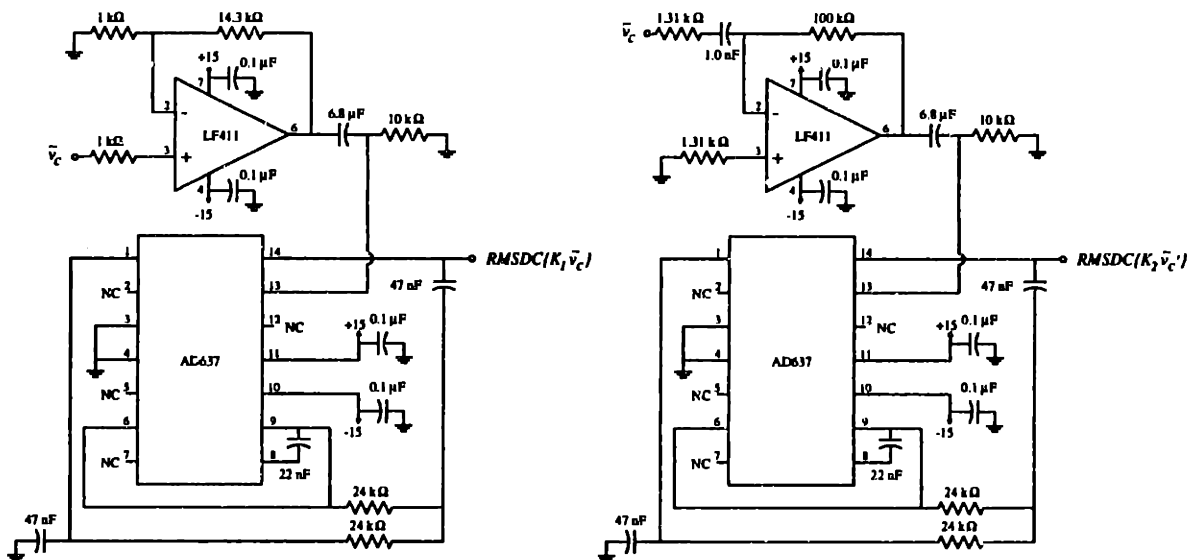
1 kΩ
14.3 kΩ
+15
7
0.1 µF
2
-
LF411
6
6.8 µF
10 kΩ
$\tilde{v}_c$
1 kΩ
3
+
4
0.1 µF
-15
1
14
$RMSDC(K_1\tilde{v}_c)$
NC 2
13
47 nF
3
12 NC
+15
0.1 µF
4
AD637
11
NC 5
10
0.1 µF
6
9
-15
NC 7
8
22 nF
24 kΩ
47 nF
24 kΩ

$\tilde{v}_c$
1.31 kΩ
100 kΩ
1.0 nF
+15
7
0.1 µF
2
-
LF411
6
6.8 µF
10 kΩ
1.31 kΩ
3
+
4
0.1 µF
-15
1
14
$RMSDC(K_2\tilde{v}_c')$
NC 2
13
47 nF
3
12 NC
+15
0.1 µF
4
AD637
11
NC 5
10
0.1 µF
6
9
-15
NC 7
8
22 nF
24 kΩ
47 nF
24 kΩ